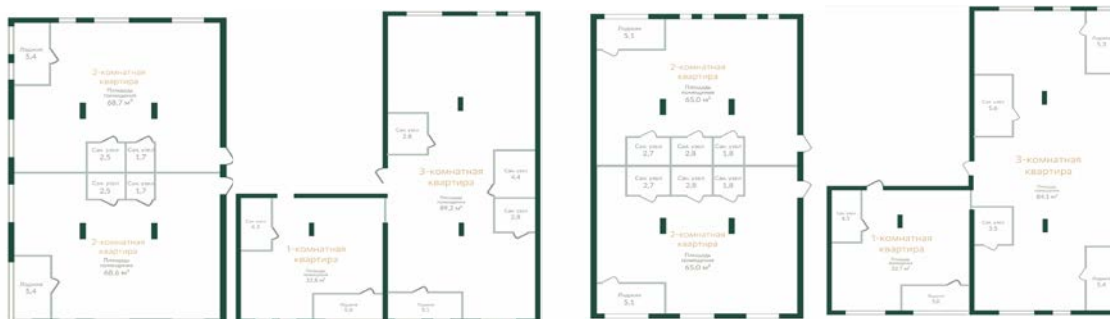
Лоджия
5,4

2-комнатная
квартира
Площадь
помещения
68,7 м²

Сан. узел
2,5

Сан. узел
1,7

Сан. узел
2,5

Сан. узел
1,7

2-комнатная
квартира
Площадь
помещения
68,6 м²

Лоджия
5,4

Сан. узел
4,3

1-комнатная
квартира
Площадь
помещения
33,6 м²

Лоджия
5,6

Сан. узел
2,8

3-комнатная
квартира
Площадь
помещения
89,2 м²

Сан. узел
4,4

Сан. узел
2,8

Лоджия
5,1

Лоджия
5,1

2-комнатная
квартира
Площадь
помещения
65,0 м²

Сан. узел
2,7

Сан. узел
2,8

Сан. узел
1,8

Сан. узел
2,7

Сан. узел
2,8

Сан. узел
1,8

2-комнатная
квартира
Площадь
помещения
65,0 м²

Лоджия
5,5

Лоджия
5,3

Сан. узел
3,6

3-комнатная
квартира
Площадь
помещения
84,1 м²

Сан. узел
4,3

1-комнатная
квартира
Площадь
помещения
32,7 м²

Сан. узел
3,5

Лоджия
5,6

Лоджия
5,4